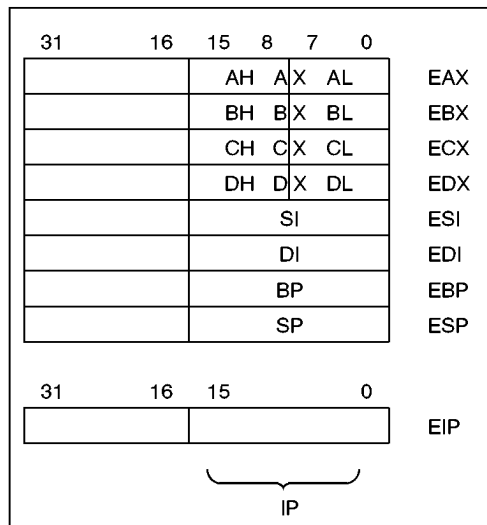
31 16 15 8 7 0

| | | |
|---|---|---|
| | AH AX AL | EAX |
| | BH BX BL | EBX |
| | CH CX CL | ECX |
| | DH DX DL | EDX |
| | SI | ESI |
| | DI | EDI |
| | BP | EBP |
| | SP | ESP |

31 16 15 0

| | | |
|---|---|---|
| | | EIP |

IP